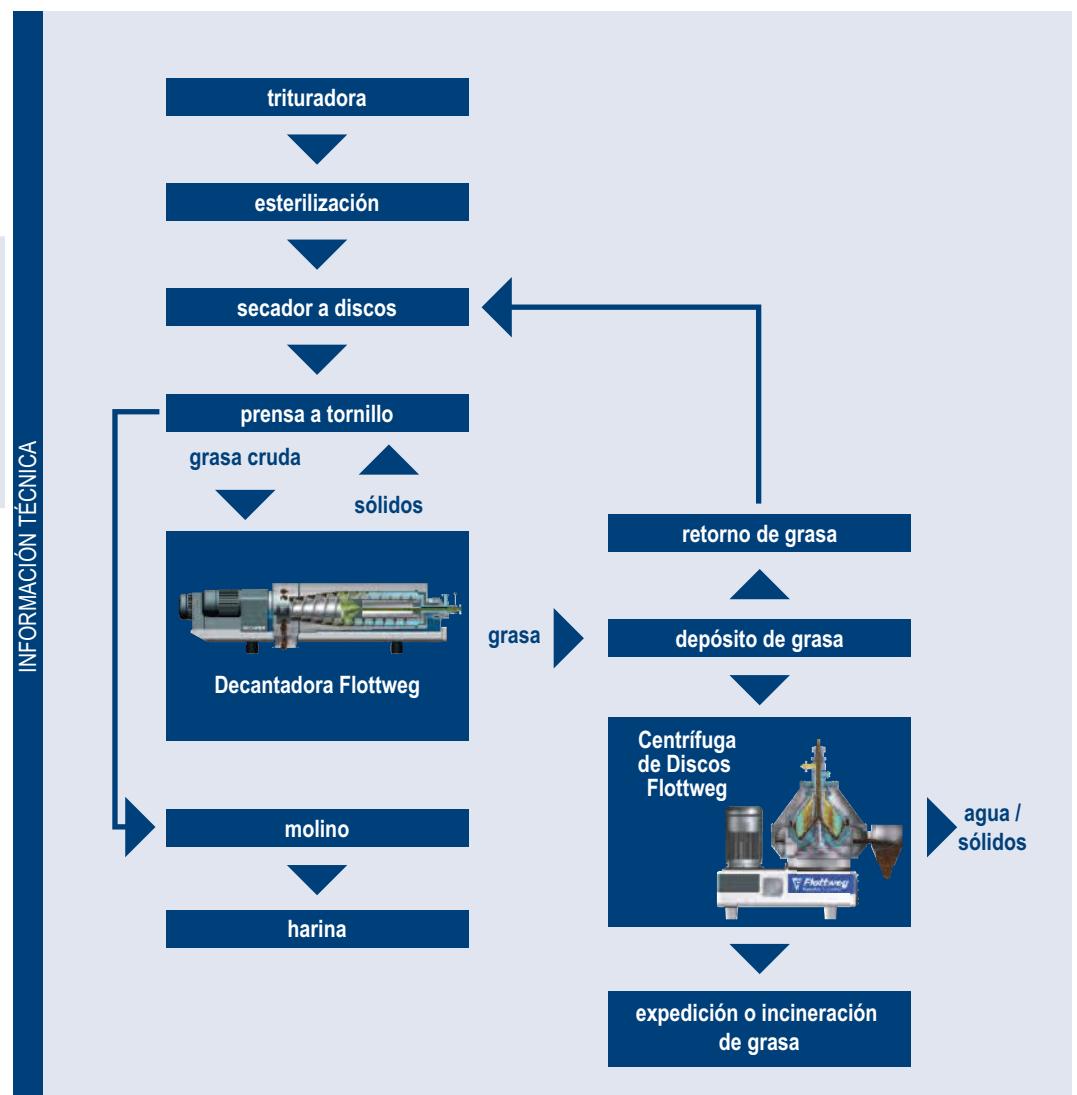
INFORMACIÓN TÉCNICA

trituradora

esterilización

secador a discos

prensa a tornillo

grasa cruda

sólidos

Decantadora Flottweg

grasa

retorno de grasa

depósito de grasa

Centrífuga de Discos Flottweg

agua / sólidos

molino

harina

expedición o incineración de grasa